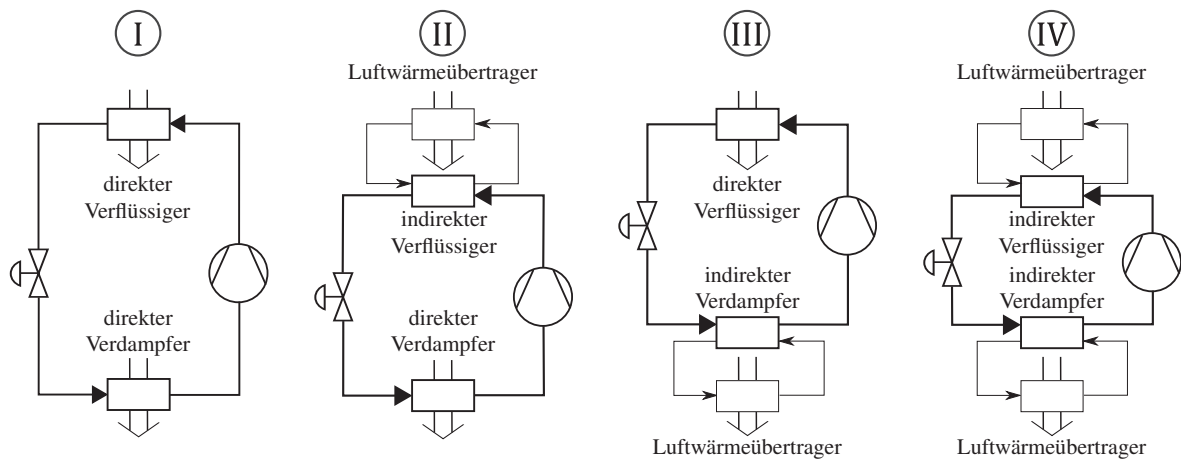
I

direkter Verflüssiger

direkter Verdampfer

II

Luftwärmeübertrager

indirekter Verflüssiger

direkter Verdampfer

III

direkter Verflüssiger

indirekter Verdampfer

Luftwärmeübertrager

IV

Luftwärmeübertrager

indirekter Verflüssiger

indirekter Verdampfer

Luftwärmeübertrager